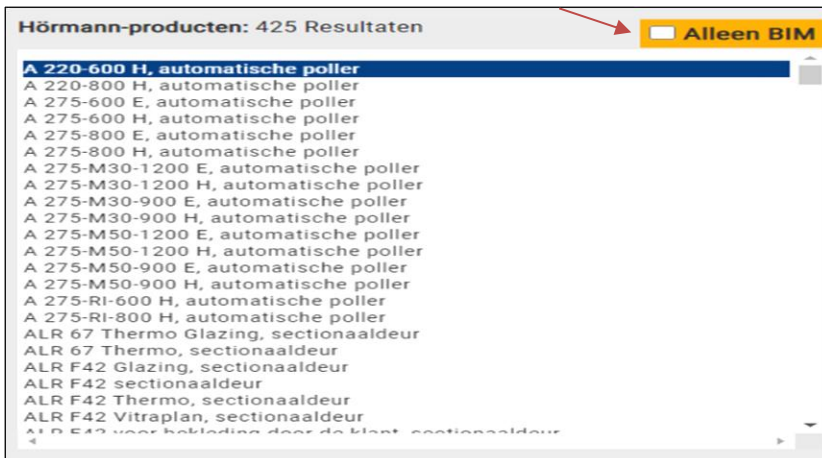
Hörmann-producten: 425 Resultaten

Alleen BIM

A 220-600 H, automatische poller
A 220-800 H, automatische poller
A 275-600 E, automatische poller
A 275-600 H, automatische poller
A 275-800 E, automatische poller
A 275-800 H, automatische poller
A 275-M30-1200 E, automatische poller
A 275-M30-1200 H, automatische poller
A 275-M30-900 E, automatische poller
A 275-M30-900 H, automatische poller
A 275-M50-1200 E, automatische poller
A 275-M50-1200 H, automatische poller
A 275-M50-900 E, automatische poller
A 275-M50-900 H, automatische poller
A 275-RI-600 H, automatische poller
A 275-RI-800 H, automatische poller
ALR 67 Thermo Glazing, sectionaaldeur
ALR 67 Thermo, sectionaaldeur
ALR F42 Glazing, sectionaaldeur
ALR F42 sectionaaldeur
ALR F42 Thermo, sectionaaldeur
ALR F42 Vitraplan, sectionaaldeur
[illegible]